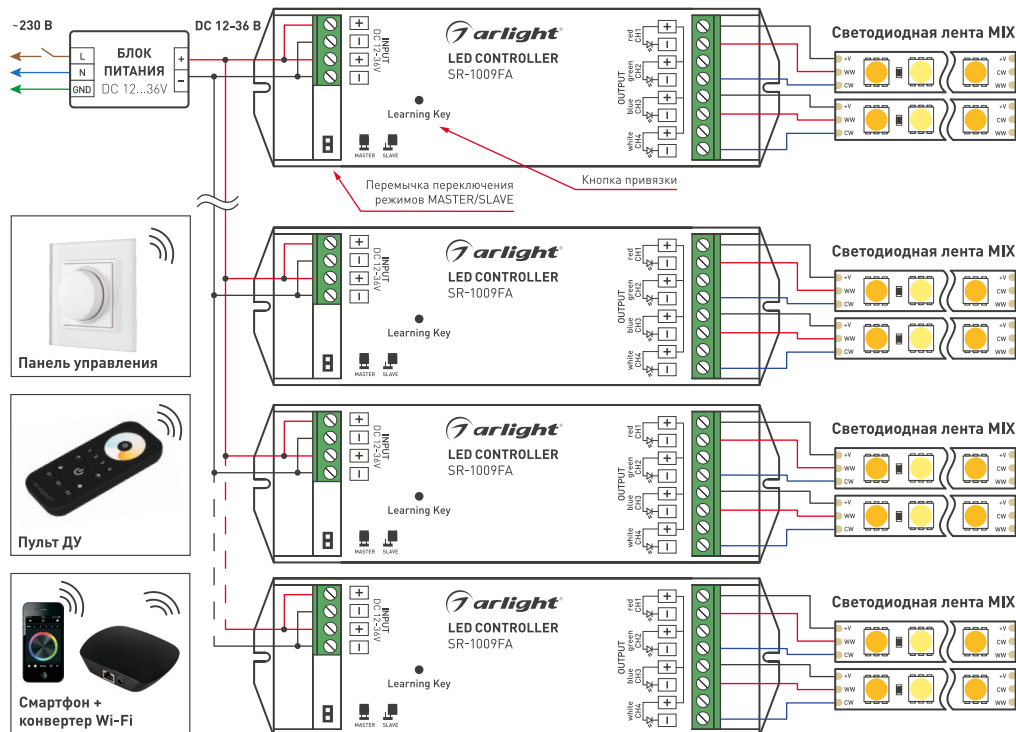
~230 В

L
N
GND

БЛОК ПИТАНИЯ
DC 12...36V

+
–

DC 12-36 В

+
–
+
–
INPUT DC 12-36V

arlight
LED CONTROLLER
SR-1009FA

Learning Key

MASTER SLAVE

red CH1
green CH2
blue CH3
white CH4
OUTPUT

+
–
+
–
+
–
+
–

Светодиодная лента MIX

+V
WW
CW
+V
CW
WW

Кнопка привязки

Перемычка переключения режимов MASTER/SLAVE

Панель управления

Пульт ДУ

Смартфон + конвертер Wi-Fi

+
–
+
–
INPUT DC 12-36V

arlight
LED CONTROLLER
SR-1009FA

Learning Key

MASTER SLAVE

red CH1
green CH2
blue CH3
white CH4
OUTPUT

Светодиодная лента MIX

+
–
+
–
INPUT DC 12-36V

arlight
LED CONTROLLER
SR-1009FA

Learning Key

MASTER SLAVE

red CH1
green CH2
blue CH3
white CH4
OUTPUT

Светодиодная лента MIX

+
–
+
–
INPUT DC 12-36V

arlight
LED CONTROLLER
SR-1009FA

Learning Key

MASTER SLAVE

red CH1
green CH2
blue CH3
white CH4
OUTPUT

Светодиодная лента MIX